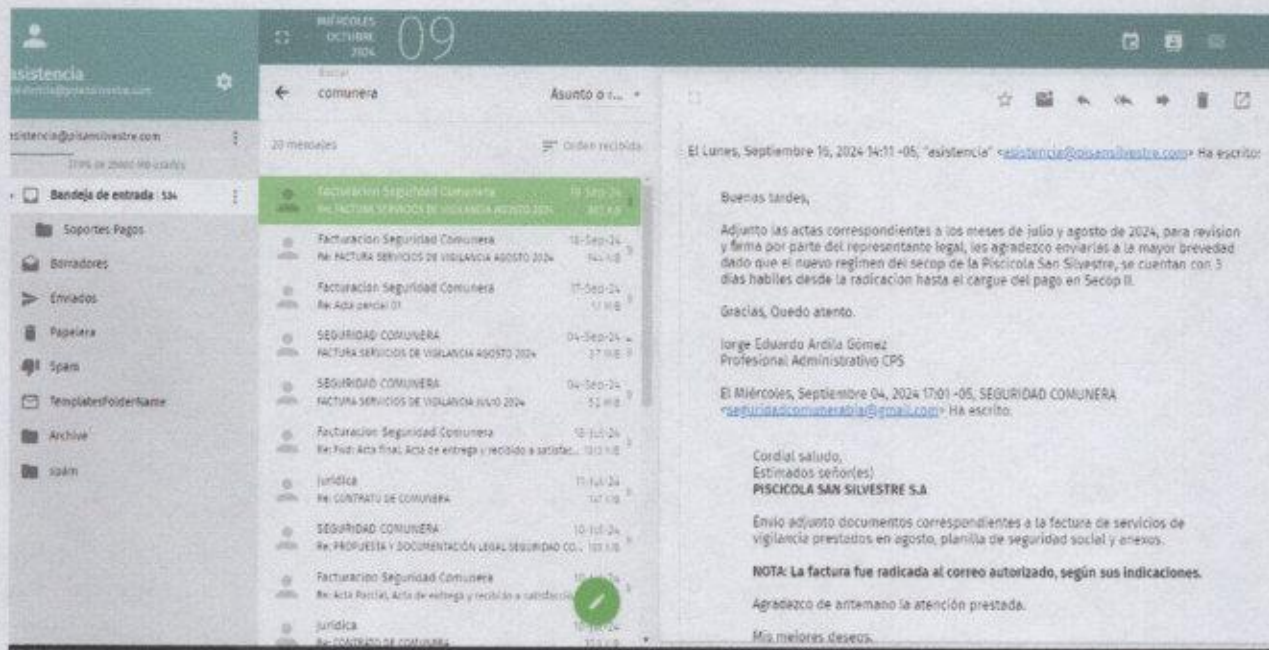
asistencia
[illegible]

MIÉRCOLES
OCTUBRE
2024
09

Buscar
comunera
Asunto o r...

asistencia@pisamsilvestre.com
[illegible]

Bandeja de entrada 534
Soportes Pagos
Borradores
Enviados
Papelera
Spam
TemplatesFolderName
Archive
spam

20 mensajes
Orden recibido

Facturacion Seguridad Comunera
Re: FACTURA SERVICIOS DE VIGILANCIA AGOSTO 2024
19-Sep-24

Facturacion Seguridad Comunera
Re: FACTURA SERVICIOS DE VIGILANCIA AGOSTO 2024
18-Sep-24

Facturacion Seguridad Comunera
Re: Acta parcial 01
17-Sep-24

SEGURIDAD COMUNERA
FACTURA SERVICIOS DE VIGILANCIA AGOSTO 2024
04-Sep-24

SEGURIDAD COMUNERA
FACTURA SERVICIOS DE VIGILANCIA JULIO 2024
04-Sep-24

Facturacion Seguridad Comunera
Re: Fwd: Acta final, Acta de entrega y recibido a satisfac...
18-Jul-24

Juridica
Re: CONTRATO DE COMUNERA
11-Jul-24

SEGURIDAD COMUNERA
Re: PROPUESTA Y DOCUMENTACIÓN LEGAL SEGURIDAD CO...
10-Jul-24

Facturacion Seguridad Comunera
Re: Acta Parcial, Acta de entrega y recibido a satisfacción
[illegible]

Juridica
Re: CONTRATO DE COMUNERA
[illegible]

El Lunes, Septiembre 16, 2024 14:11 -05, "asistencia" <asistencia@pisamsilvestre.com> Ha escrito:

Buenas tardes,

Adjunto las actas correspondientes a los meses de julio y agosto de 2024, para revision y firma por parte del representante legal, les agradezco enviarlas a la mayor brevedad dado que el nuevo regimen del secop de la Piscicola San Silvestre, se cuentan con 3 dias habiles desde la radicacion hasta el cargue del pago en Secop II.

Gracias, Quedo atento.

Jorge Eduardo Ardila Gómez
Profesional Administrativo CPS

El Miércoles, Septiembre 04, 2024 17:01 -05, SEGURIDAD COMUNERA <seguridadcomunerabla@gmail.com> HA escrito:

Cordial saludo,
Estimados señor(es)
PISCICOLA SAN SILVESTRE S.A

Envio adjunto documentos correspondientes a la factura de servicios de vigilancia prestados en agosto, planilla de seguridad social y anexos.

NOTA: La factura fue radicada al correo autorizado, según sus indicaciones.

Agradezco de antemano la atención prestada.

Mis mejores deseos.